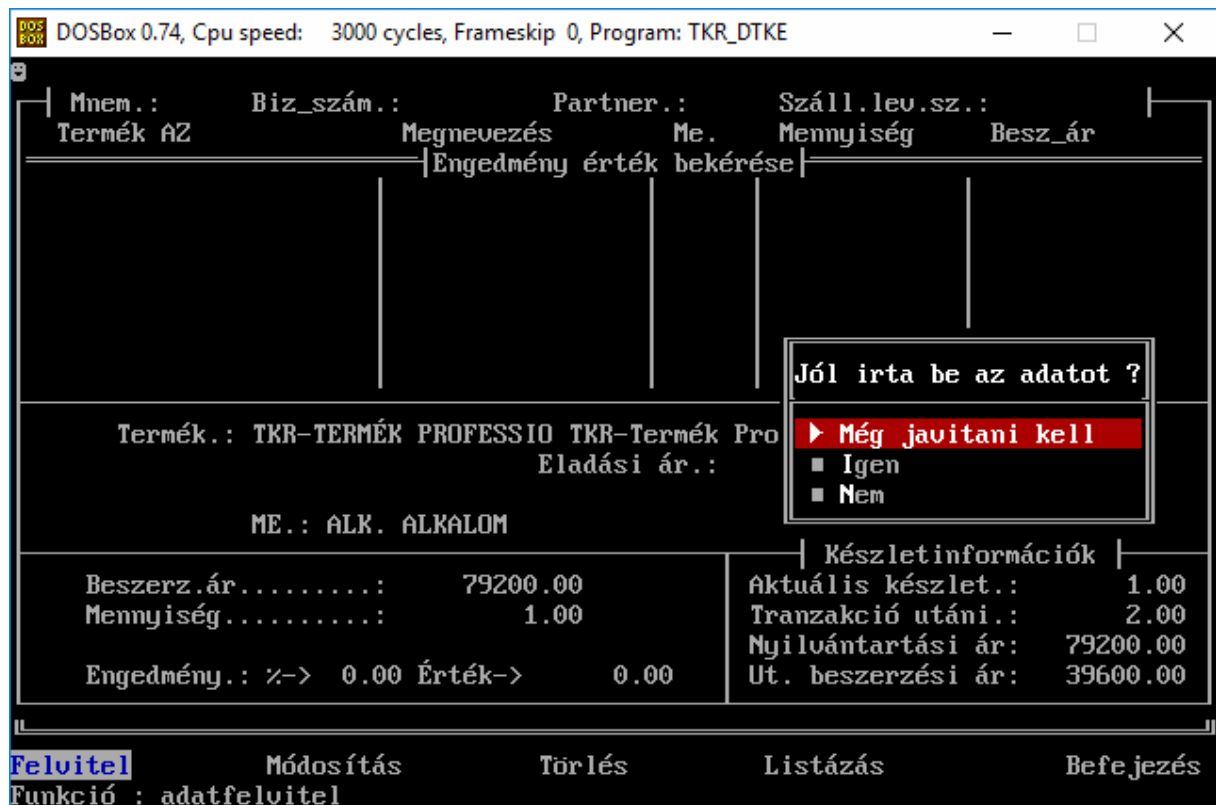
DOSBox 0.74, Cpu speed: 3000 cycles, Frameskip 0, Program: TKR_DTKE

Mnem.: Biz_szám.: Partner.: Száll.lev.sz.:
Termék AZ Megnevezés Me. Mennyiség Besz_ár
Engedmény érték bekérése

Jól irta be az adatot ?
Még javitani kell
Igen
Nem

Termék.: TKR-TERMÉK PROFESSIO TKR-Termék Pro
Eladási ár.:

ME.: ALK. ALKALOM

Készletinformációk

Beszerz.ár.........: 79200.00
Mennyiség..........: 1.00

Engedmény.: %-> 0.00 Érték-> 0.00

Aktuális készlet.: 1.00
Tranzakció utáni.: 2.00
Nyilvántartási ár: 79200.00
Ut. beszerzési ár: 39600.00

Felvitel Módosítás Törlés Listázás Befejezés
Funkció : adatfelvitel